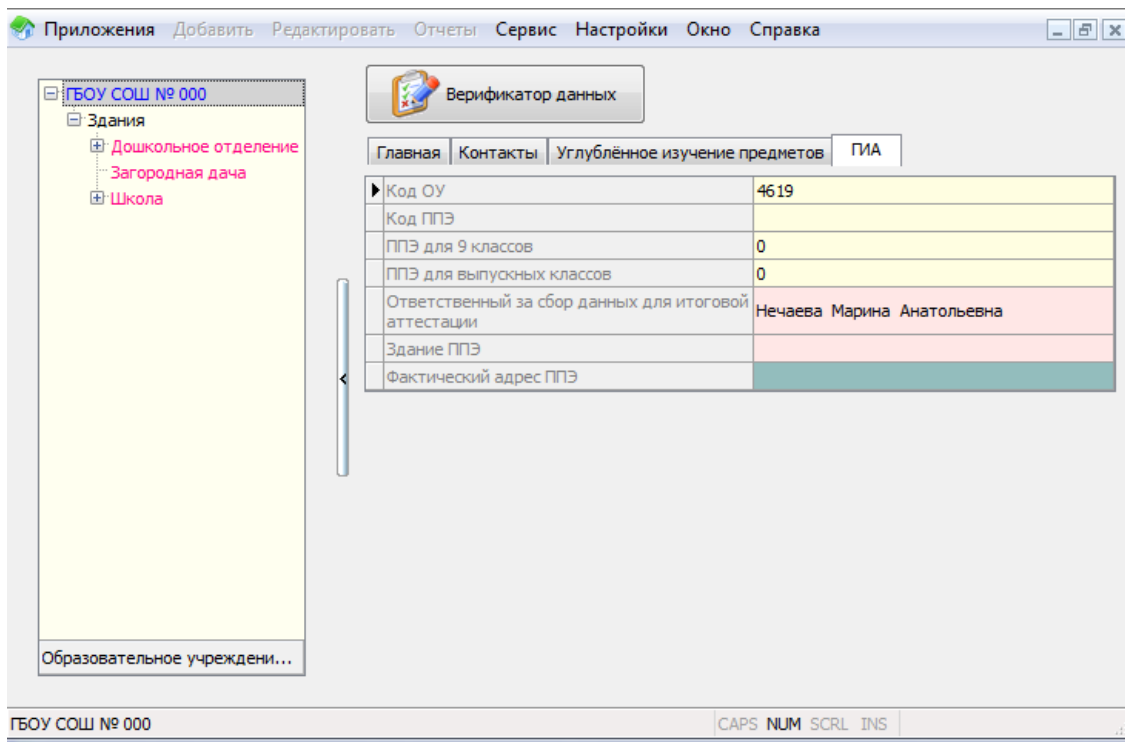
Приложения Добавить Редактировать Отчеты Сервис Настройки Окно Справка

ГБОУ СОШ № 000
Здания
Дошкольное отделение
Загородная дача
Школа

Образовательное учреждени...

Верификатор данных

Главная | Контакты | Углублённое изучение предметов | ГИА

| Код ОУ | 4619 |
|---|---|
| Код ППЭ | |
| ППЭ для 9 классов | 0 |
| ППЭ для выпускных классов | 0 |
| Ответственный за сбор данных для итоговой аттестации | Нечаева Марина Анатольевна |
| Здание ППЭ | |
| Фактический адрес ППЭ | |

ГБОУ СОШ № 000
CAPS NUM SCRL INS